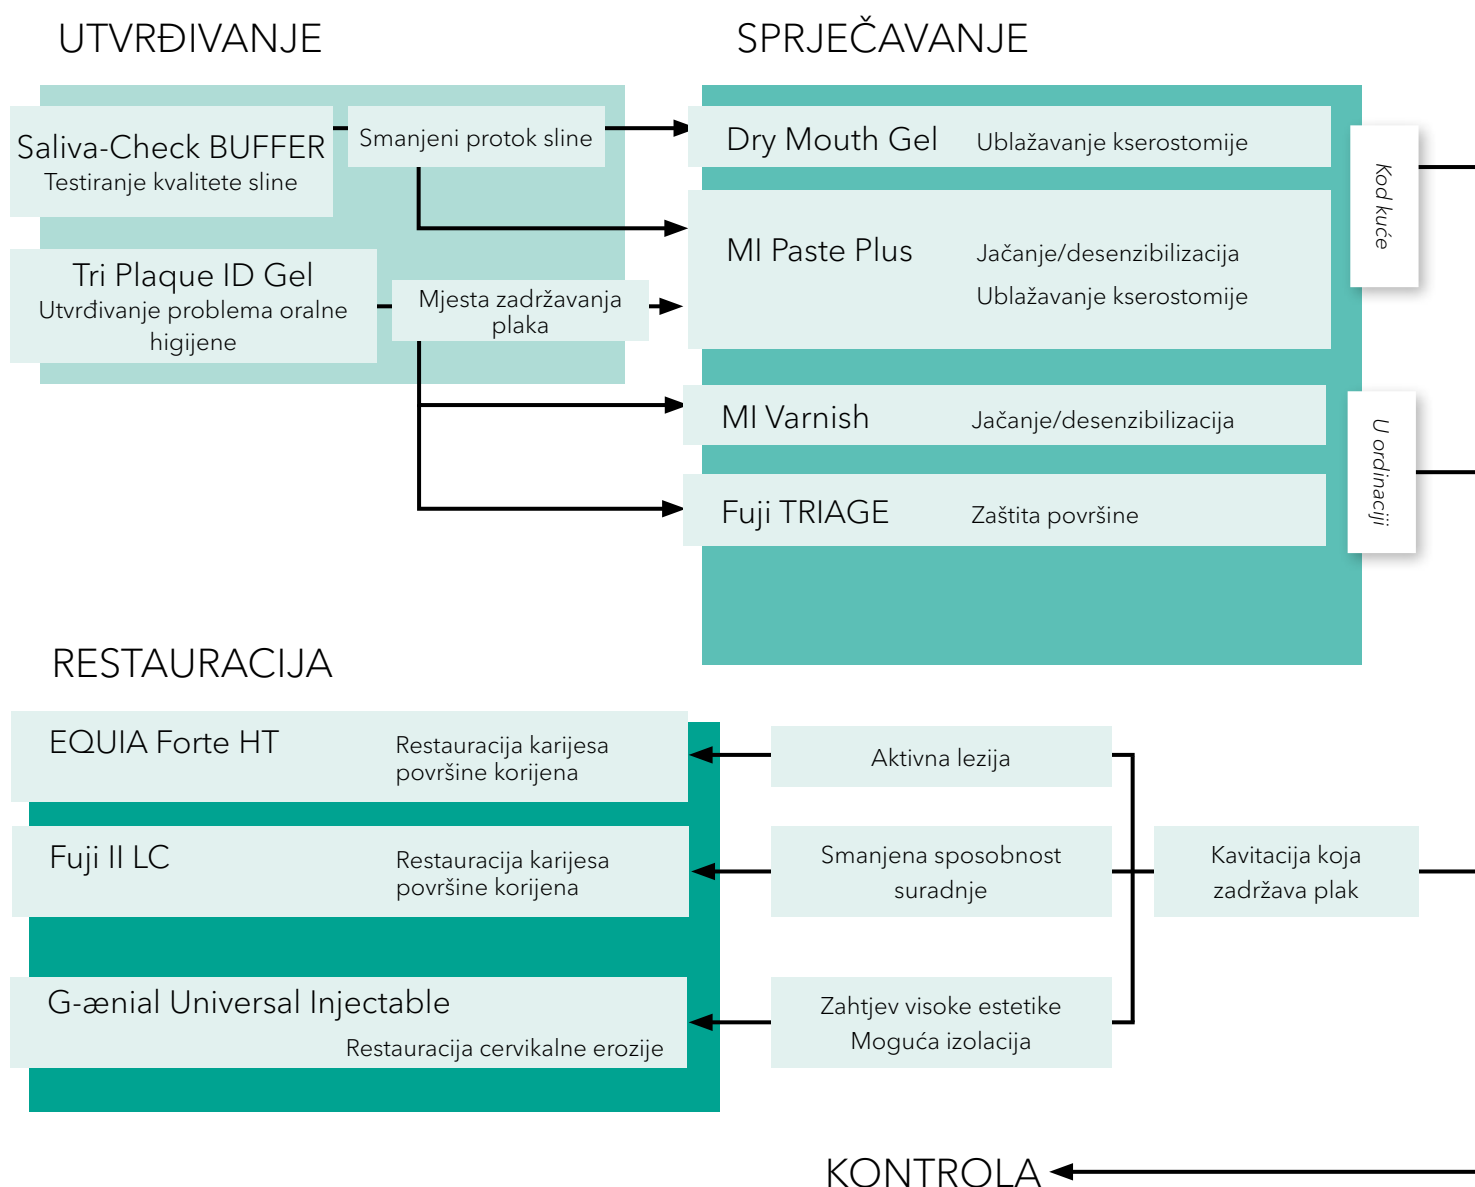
UTVRĐIVANJE

SPRJEČAVANJE

Saliva-Check BUFFER
Testiranje kvalitete sline

Smanjeni protok sline

Tri Plaque ID Gel
Utvrđivanje problema oralne higijene

Mjesta zadržavanja plaka

Dry Mouth Gel
Ublažavanje kserostomije

MI Paste Plus
Jačanje/desenzibilizacija
Ublažavanje kserostomije

Kod kuće

MI Varnish
Jačanje/desenzibilizacija

Fuji TRIAGE
Zaštita površine

U ordinaciji

RESTAURACIJA

EQUIA Forte HT
Restauracija karijesa površine korijena

Fuji II LC
Restauracija karijesa površine korijena

G-ænial Universal Injectable
Restauracija cervikalne erozije

Aktivna lezija

Smanjena sposobnost suradnje

Zahtjev visoke estetike
Moguća izolacija

Kavitacija koja zadržava plak

KONTROLA